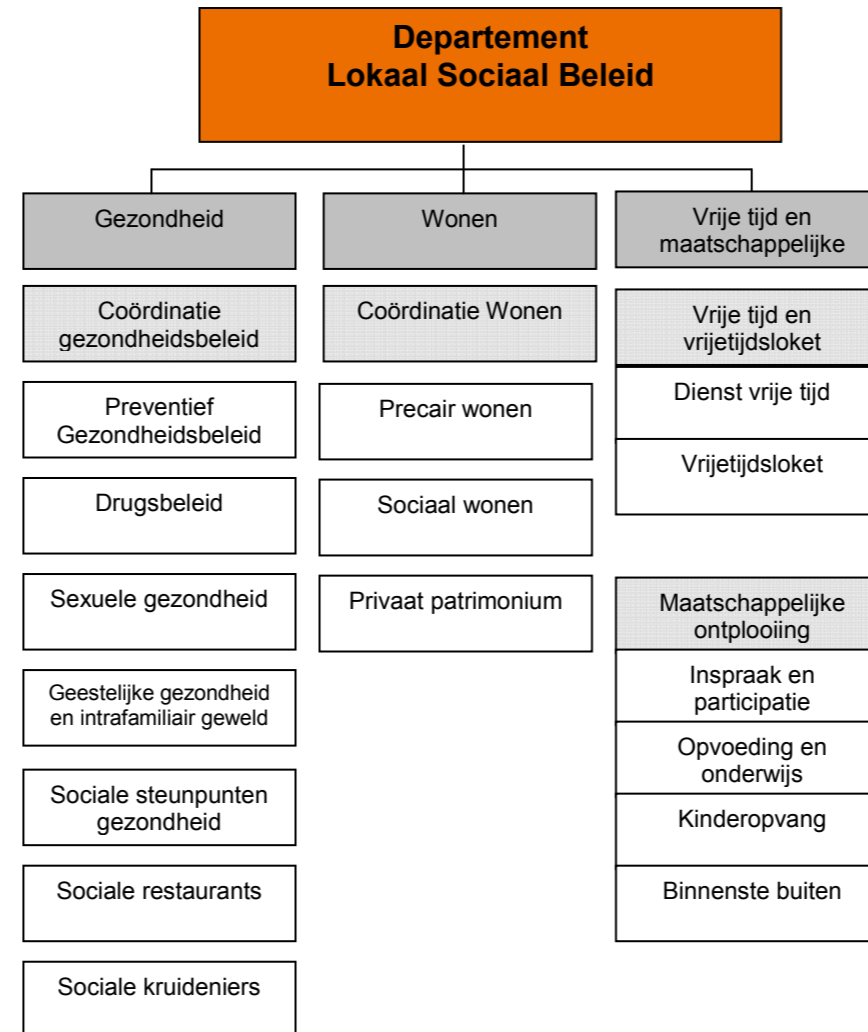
Departement
Lokaal Sociaal Beleid

Gezondheid

Coördinatie gezondheidsbeleid

Preventief Gezondheidsbeleid

Drugsbeleid

Sexuele gezondheid

Geestelijke gezondheid en intrafamiliair geweld

Sociale steunpunten gezondheid

Sociale restaurants

Sociale kruideniers

Wonen

Coördinatie Wonen

Precair wonen

Sociaal wonen

Privaat patrimonium

Vrije tijd en maatschappelijke

Vrije tijd en vrijetijdsloket

Dienst vrije tijd

Vrijetijdsloket

Maatschappelijke ontplooiing

Inspraak en participatie

Opvoeding en onderwijs

Kinderopvang

Binnenste buiten